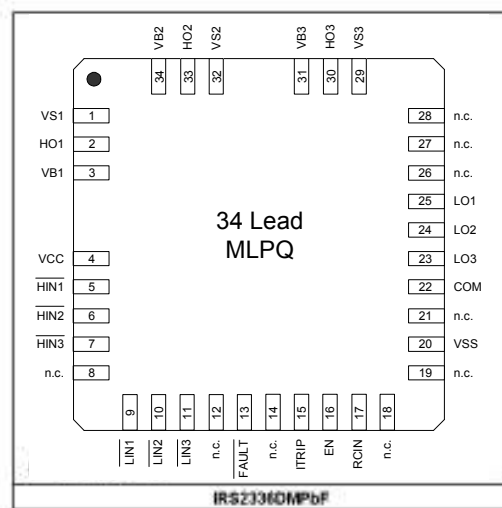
VB2 HO2 VS2 VB3 HO3 VS3

34 33 32 31 30 29

VS1 1
HO1 2
VB1 3
VCC 4
$\overline{HIN1}$ 5
$\overline{HIN2}$ 6
$\overline{HIN3}$ 7
n.c. 8

34 Lead
MLPQ

28 n.c.
27 n.c.
26 n.c.
25 LO1
24 LO2
23 LO3
22 COM
21 n.c.
20 VSS
19 n.c.

9 10 11 12 13 14 15 16 17 18

$\overline{LIN1}$ $\overline{LIN2}$ $\overline{LIN3}$ n.c. $\overline{FAULT}$ n.c. ITRIP EN RCIN n.c.

IRS2336DMPbF